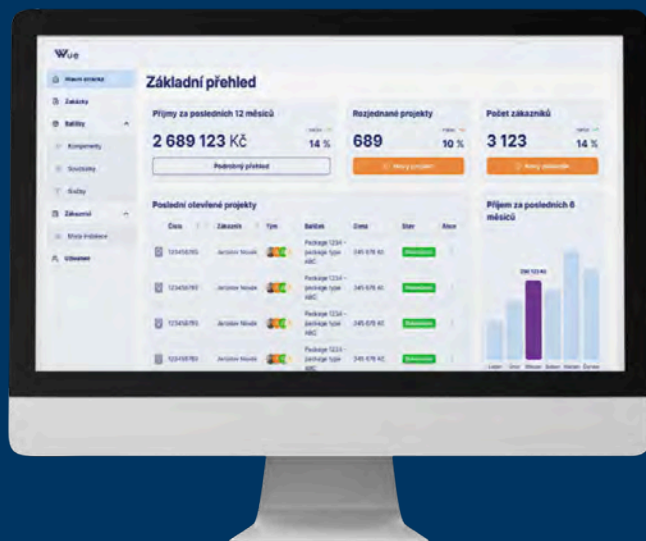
Wue

Hlavní stránka
Zakázky
Balíčky
Komponenty
Součástky
Služby
Zákazníci
Moje instalace
Uživatel

Základní přehled

Příjmy za posledních 12 měsíců
2 689 123 Kč
14 %
Podrobný přehled

Rozjednané projekty
689
10 %
Nový projekt

Počet zákazníků
3 123
14 %
Nový zákazník

Poslední otevřené projekty

| Číslo | Zákazník | Tým | Balíček | Cena | Stav | Akce |
|---|---|---|---|---|---|---|
| 123456785 | Jaroslav Novák | | Package 1234 - package type ABC | 345 678 Kč | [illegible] | |
| 123456785 | Jaroslav Novák | | Package 1234 - package type ABC | 345 678 Kč | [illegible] | |
| 123456785 | Jaroslav Novák | | Package 1234 - package type ABC | 345 678 Kč | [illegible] | |
| 123456785 | Jaroslav Novák | | Package 1234 - package type ABC | 345 678 Kč | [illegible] | |

Příjem za posledních 6 měsíců
290 123 Kč
Leden Únor Březen Duben Květen Červen